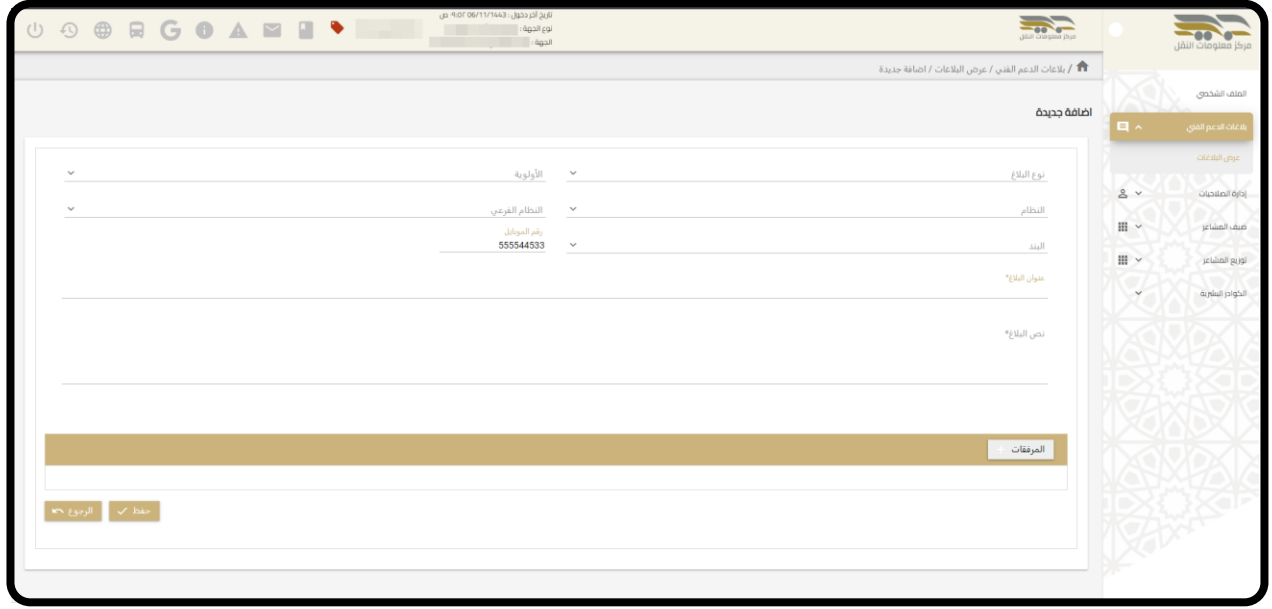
مركز معلومات النقل

مركز معلومات النقل

تاريخ آخر دخول : 06/11/1443 - 9:02 ص
نوع الجهة :
الجهة :

/ بلاغات الدعم الفني / عرض البلاغات / اضافة جديدة

الملف الشخصي
بلاغات الدعم الفني
عرض البلاغات
إدارة الصلاحيات
ضبط المشاعر
توزيع المشاعر
الكوادر البشرية

اضافة جديدة

نوع البلاغ
الأولوية
النظام
النظام الفرعي
البند
رقم الموبايل
555544533
عنوان البلاغ*
نص البلاغ*

المرفقات

حفظ
الرجوع